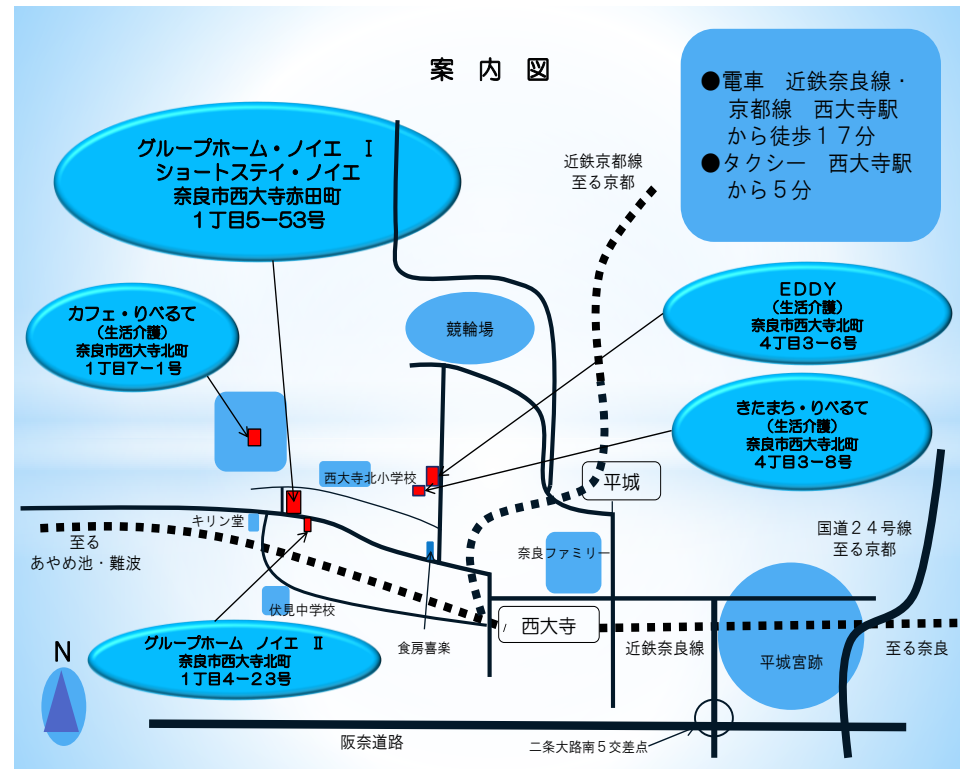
案 内 図

●電車 近鉄奈良線・京都線 西大寺駅から徒歩１７分
●タクシー 西大寺駅から５分

グループホーム・ノイエ Ⅰ
ショートステイ・ノイエ
奈良市西大寺赤田町
１丁目5−53号

近鉄京都線
至る京都

EDDY
（生活介護）
奈良市西大寺北町
４丁目３−６号

カフェ・りべるて
（生活介護）
奈良市西大寺北町
１丁目７−１号

競輪場

きたまち・りべるて
（生活介護）
奈良市西大寺北町
４丁目３−８号

西大寺北小学校

平城

キリン堂

至る
あやめ池・難波

奈良ファミリー

国道２４号線
至る京都

伏見中学校

西大寺

グループホーム ノイエ Ⅱ
奈良市西大寺北町
１丁目４−２３号

N

食房喜楽

近鉄奈良線

平城宮跡

至る奈良

阪奈道路

二条大路南５交差点